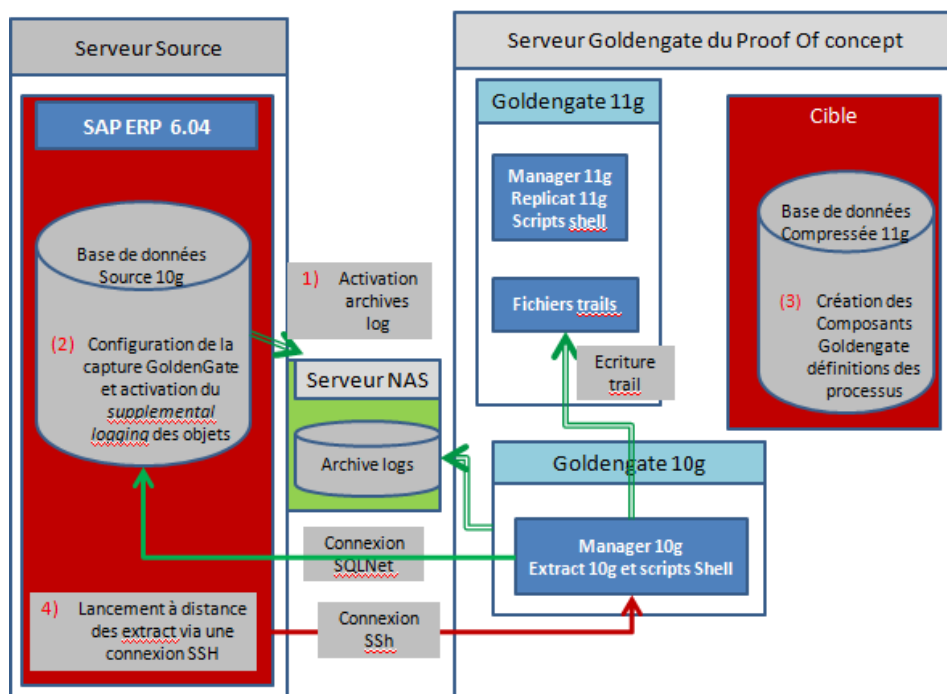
Serveur Source

SAP ERP 6.04

Base de données Source 10g

(2) Configuration de la capture GoldenGate et activation du *supplemental logging* des objets

4) Lancement à distance des extract via une connexion SSH

1) Activation archives log

Serveur NAS

Archive logs

Connexion SQLNet

Connexion SSh

Serveur Goldengate du Proof Of concept

Goldengate 11g

Manager 11g
Replicat 11g
Scripts shell

Fichiers trails

Ecriture trail

Cible

Base de données Compressée 11g

(3) Création des Composants Goldengate définitions des processus

Goldengate 10g

Manager 10g
Extract 10g et scripts Shell